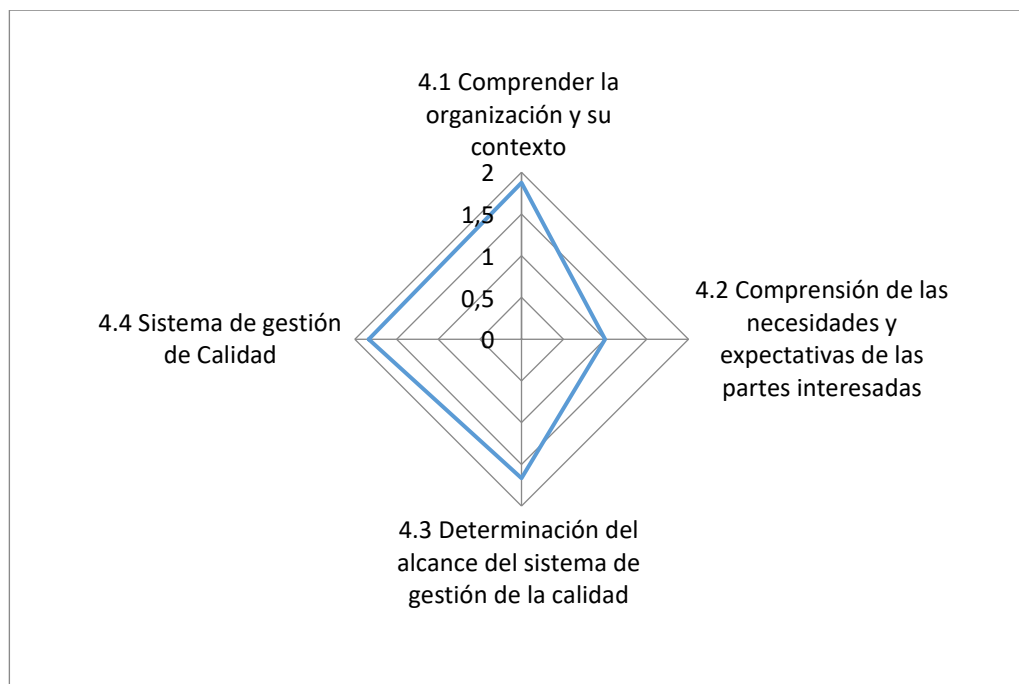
4.1 Comprender la organización y su contexto

2

1,5

1

0,5

0

4.2 Comprensión de las necesidades y expectativas de las partes interesadas

4.3 Determinación del alcance del sistema de gestión de la calidad

4.4 Sistema de gestión de Calidad